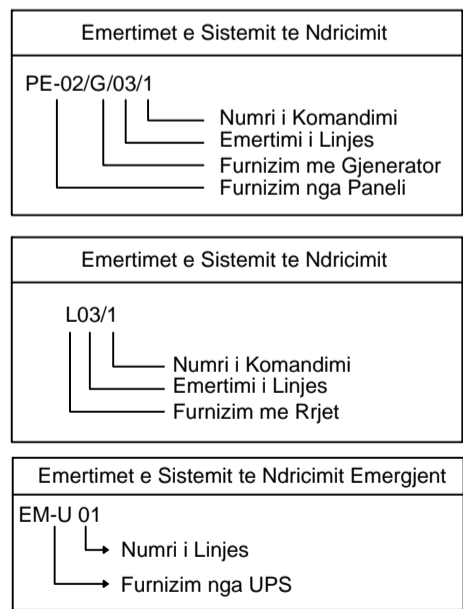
Emertimet e Sistemit te Ndricimit

PE-02/G/03/1

Numri i Komandimi
Emertimi i Linjes
Furnizim me Gjenerator
Furnizim nga Paneli

Emertimet e Sistemit te Ndricimit

L03/1

Numri i Komandimi
Emertimi i Linjes
Furnizim me Rrjet

Emertimet e Sistemit te Ndricimit Emergjent

EM-U 01

Numri i Linjes
Furnizim nga UPS